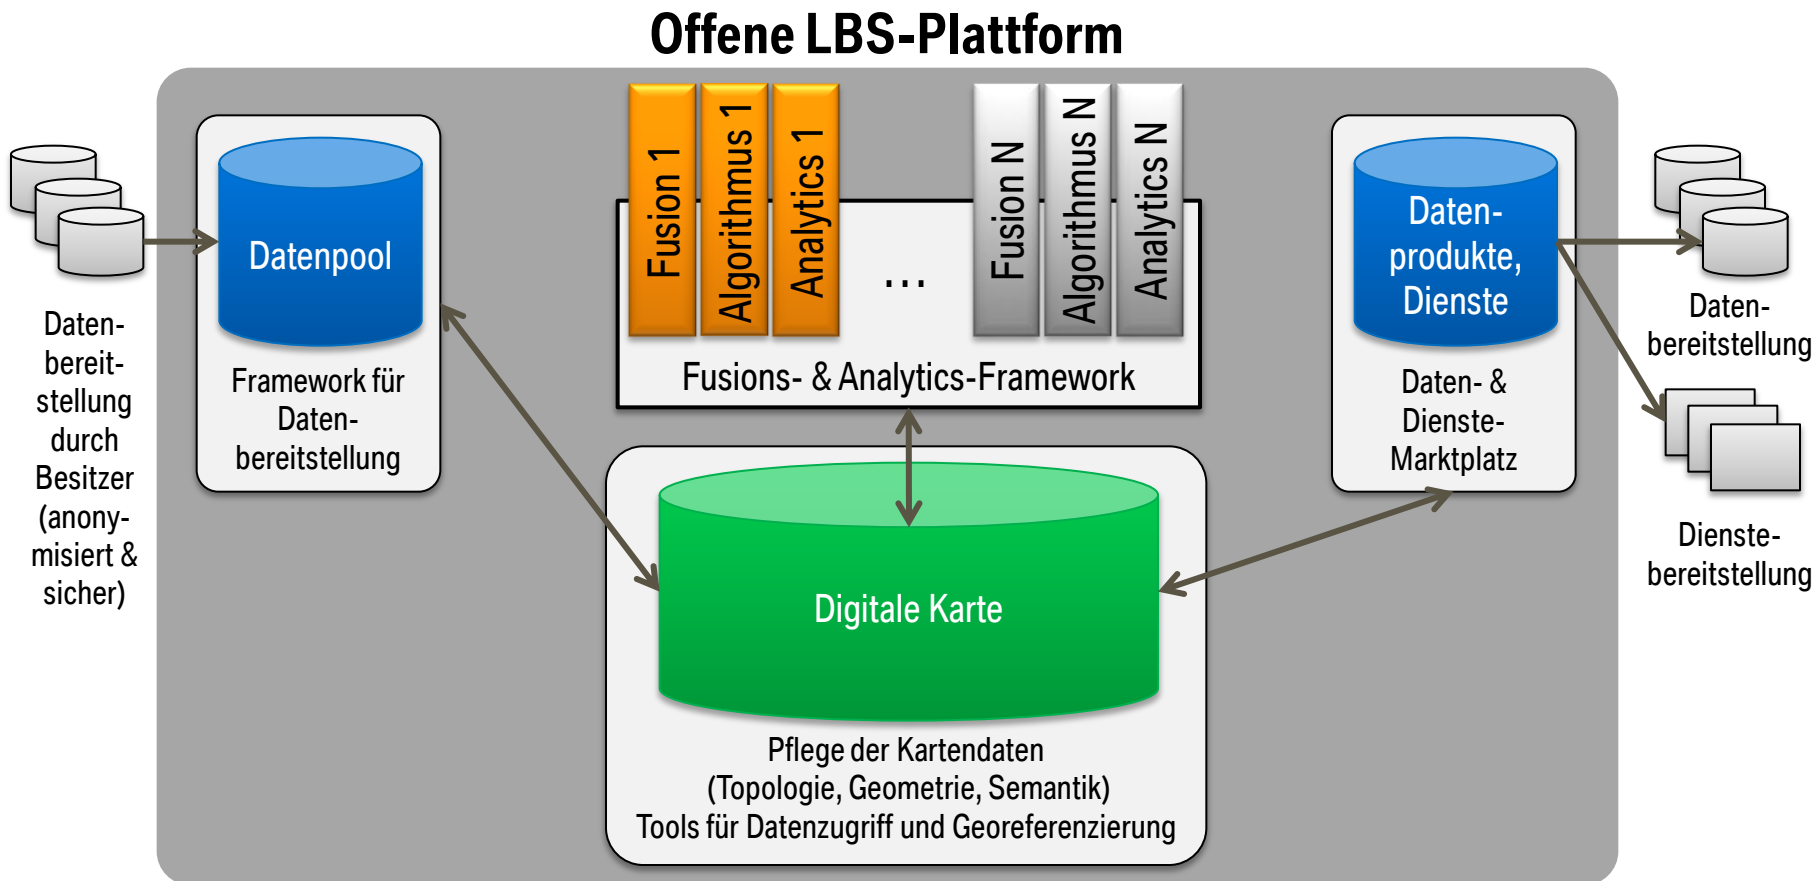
Offene LBS-Plattform

Daten-bereit-stellung durch Besitzer (anony-misiert & sicher)

Datenpool

Framework für Daten-bereitstellung

Fusion 1

Algorithmus 1

Analytics 1

...

Fusion N

Algorithmus N

Analytics N

Fusions- & Analytics-Framework

Daten-produkte, Dienste

Daten- & Dienste-Marktplatz

Daten-bereitstellung

Dienste-bereitstellung

Digitale Karte

Pflege der Kartendaten
(Topologie, Geometrie, Semantik)
Tools für Datenzugriff und Georeferenzierung